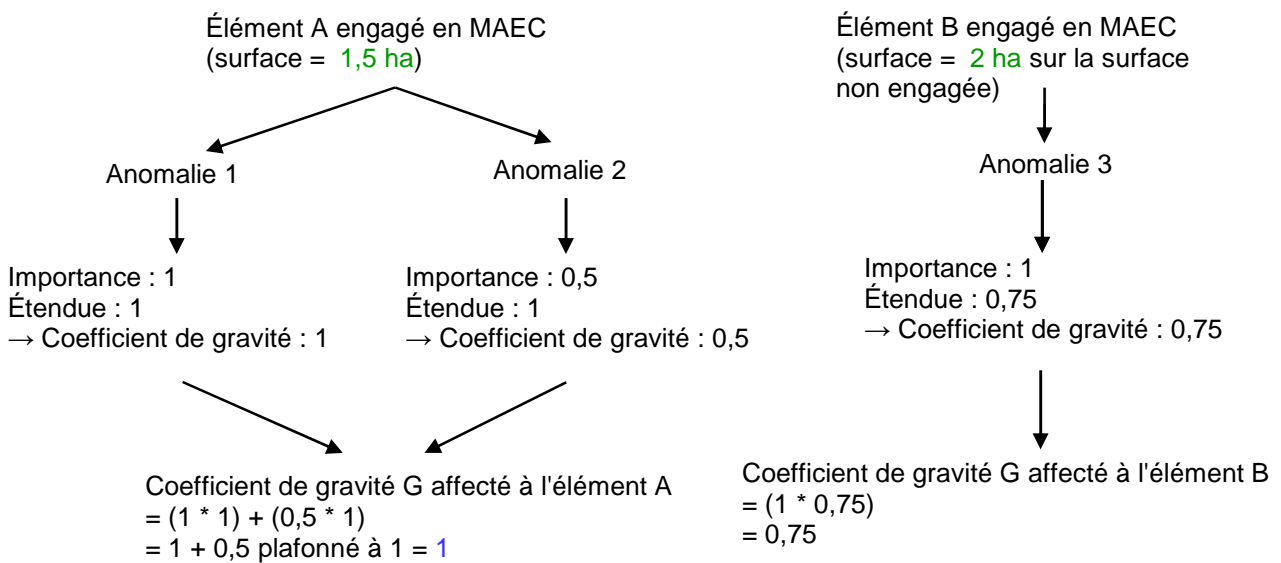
Élément A engagé en MAEC
(surface = 1,5 ha)

Anomalie 1

Importance : 1
Étendue : 1
→ Coefficient de gravité : 1

Anomalie 2

Importance : 0,5
Étendue : 1
→ Coefficient de gravité : 0,5

Coefficient de gravité G affecté à l'élément A
= (1 * 1) + (0,5 * 1)
= 1 + 0,5 plafonné à 1 = 1

Élément B engagé en MAEC
(surface = 2 ha sur la surface non engagée)

Anomalie 3

Importance : 1
Étendue : 0,75
→ Coefficient de gravité : 0,75

Coefficient de gravité G affecté à l'élément B
= (1 * 0,75)
= 0,75